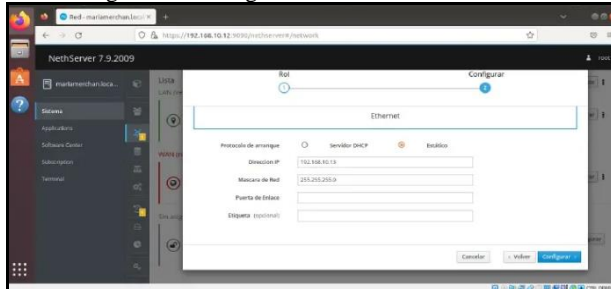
Red - mariamerchan.local

https://192.168.10.12:9090/nethserver#/network

NethServer 7.9.2009

mariamerchan.loca...

Sistema

Applications

Software Center

Subscription

Terminal

Lista

Rol

Configurar

Ethernet

Protocolo de arranque

Servidor DHCP

Estático

Direccion IP

192.168.10.13

Mascara de Red

255.255.255.0

Puerta de Enlace

Etiqueta (opcional)

Cancelar

< Volver

Configurar >